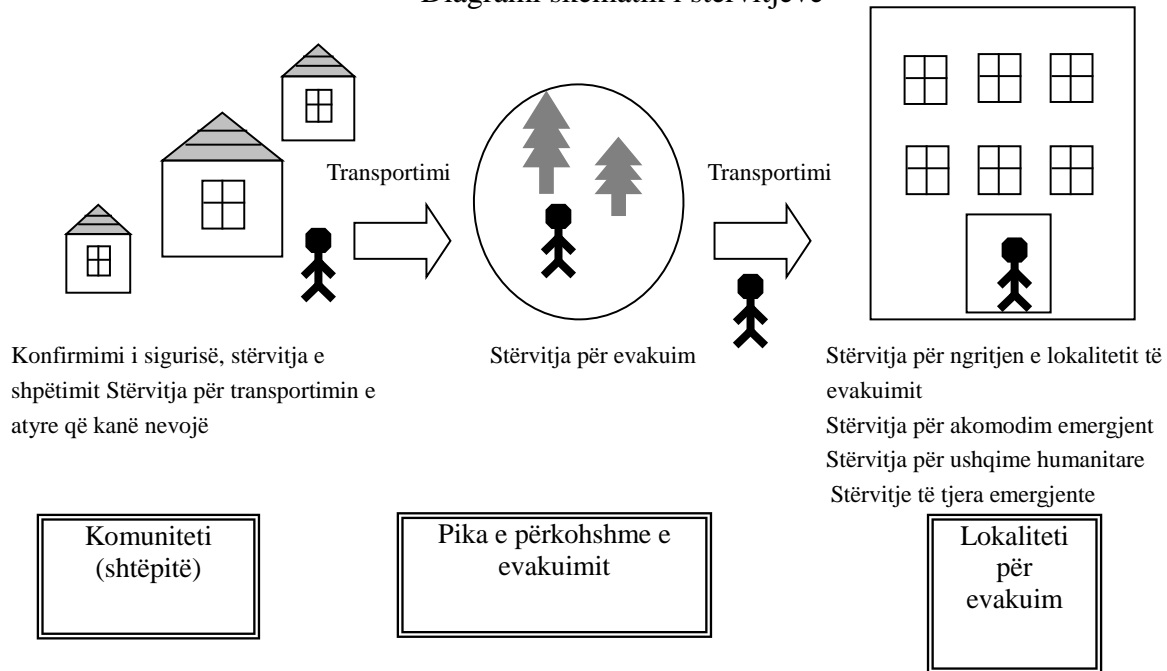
Diagrami skematik i stërvitjeve

Transportimi

Transportimi

Konfirmimi i sigurisë, stërvitja e shpëtimit Stërvitja për transportimin e atyre që kanë nevojë

Stërvitja për evakuim

Stërvitja për ngritjen e lokalitetit të evakuimit
Stërvitja për akomodim emergjent
Stërvitja për ushqime humanitare
Stërvitje të tjera emergjente

Komuniteti (shtëpitë)

Pika e përkohshme e evakuimit

Lokaliteti për evakuim